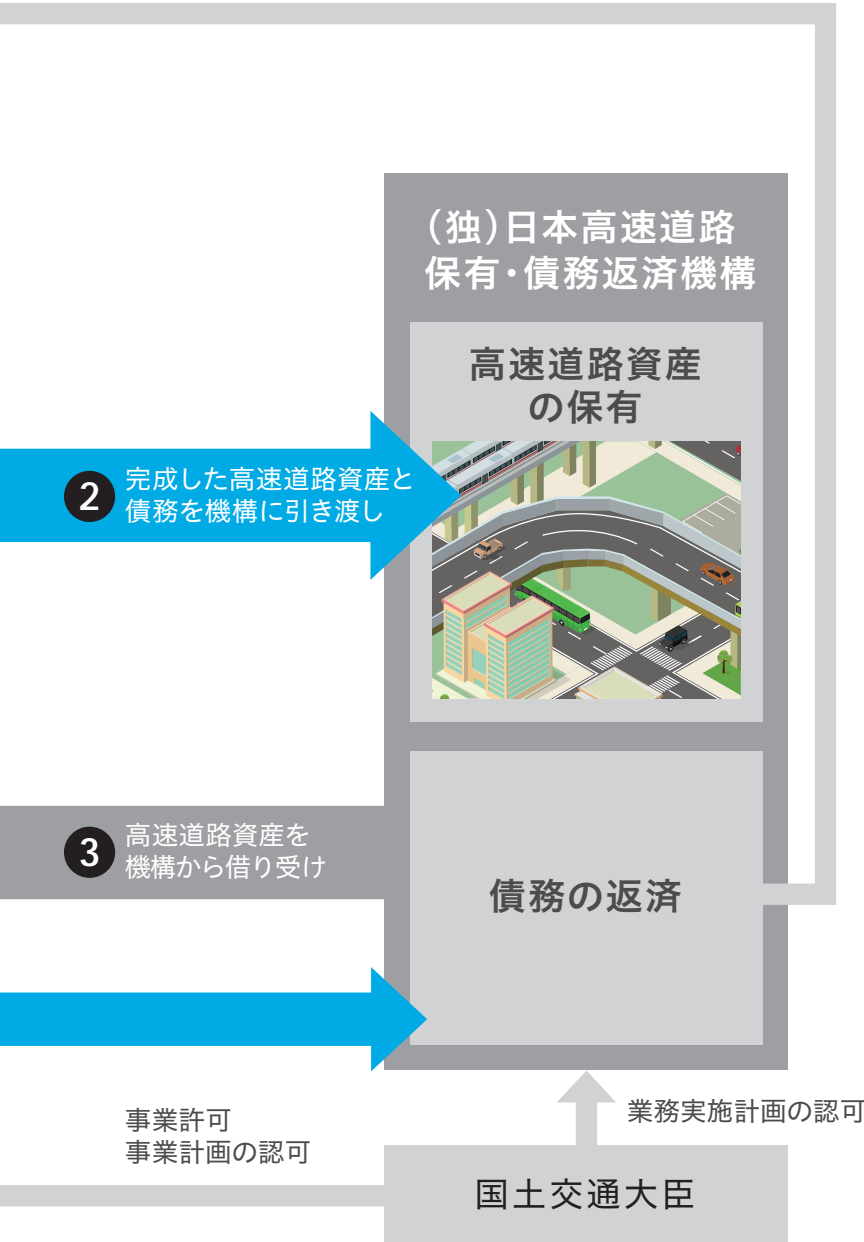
(独)日本高速道路保有・債務返済機構

高速道路資産の保有

2 完成した高速道路資産と債務を機構に引き渡し

3 高速道路資産を機構から借り受け

債務の返済

事業許可
事業計画の認可

業務実施計画の認可

国土交通大臣